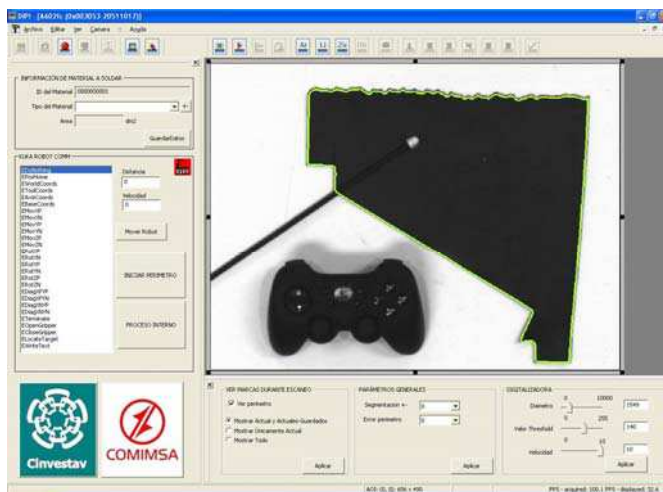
DIP1 - [A602%: (0x00J053-20511017)]

Archivo Editar Ver Camara Ayuda

INFORMACION DE MATERIAL A SOLDAR

ID del Material 0000000001

Tipo del Material

Area mm2

Guardar Datos

KUKA ROBOT COMM

Distancia
0

Velocidad
0

Mover Robot

INICIAR PERIMETRO

PROCESO INTERNO

Cinvestav

COMIMSA

VER MARCAS DURANTE ESCANEO

Ver perimetro

Mostrar Actual y Actuales Guardados
Mostrar Unicamente Actual
Mostrar Todo

Aplicar

PARAMETROS GENERALES

Segmentacion +- 0

Error perimetro 0

Aplicar

DIGITALIZADORA

Diametro 0 10000 2049

Valor Threshold 0 255 140

Velocidad 0 10 10

Aplicar

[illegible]